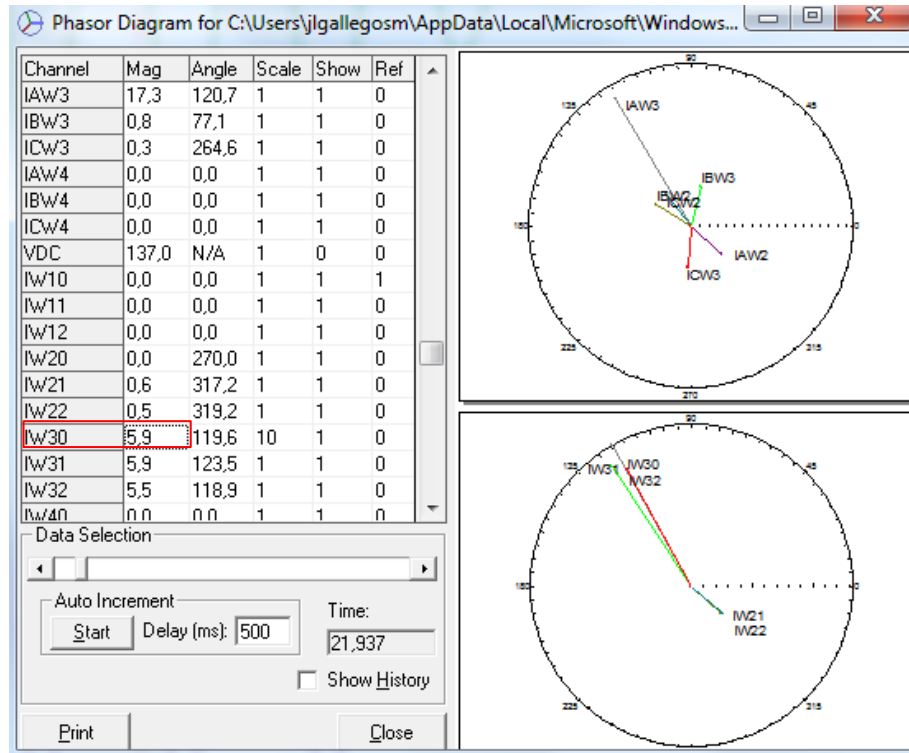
Phasor Diagram for C:\Users\jlgallegosm\AppData\Local\Microsoft\Windows...

| Channel | Mag | Angle | Scale | Show | Ref |
|---|---|---|---|---|---|
| IAW3 | 17,3 | 120,7 | 1 | 1 | 0 |
| IBW3 | 0,8 | 77,1 | 1 | 1 | 0 |
| ICW3 | 0,3 | 264,6 | 1 | 1 | 0 |
| IAW4 | 0,0 | 0,0 | 1 | 1 | 0 |
| IBW4 | 0,0 | 0,0 | 1 | 1 | 0 |
| ICW4 | 0,0 | 0,0 | 1 | 1 | 0 |
| VDC | 137,0 | N/A | 1 | 0 | 0 |
| IW10 | 0,0 | 0,0 | 1 | 1 | 1 |
| IW11 | 0,0 | 0,0 | 1 | 1 | 0 |
| IW12 | 0,0 | 0,0 | 1 | 1 | 0 |
| IW20 | 0,0 | 270,0 | 1 | 1 | 0 |
| IW21 | 0,6 | 317,2 | 1 | 1 | 0 |
| IW22 | 0,5 | 319,2 | 1 | 1 | 0 |
| IW30 | 5,9 | 119,6 | 10 | 1 | 0 |
| IW31 | 5,9 | 123,5 | 1 | 1 | 0 |
| IW32 | 5,5 | 118,9 | 1 | 1 | 0 |
| IW40 | 0,0 | 0,0 | 1 | 1 | 0 |

Data Selection
Auto Increment
Start
Delay (ms): 500
Time:
21,937
Show History
Print
Close

90
135
45
180
0
225
315
270
IAW3
IBW3
IBW2
ICW2
IAW2
ICW3

90
135
45
180
225
315
IW31
IW30
IW32
IW21
IW22